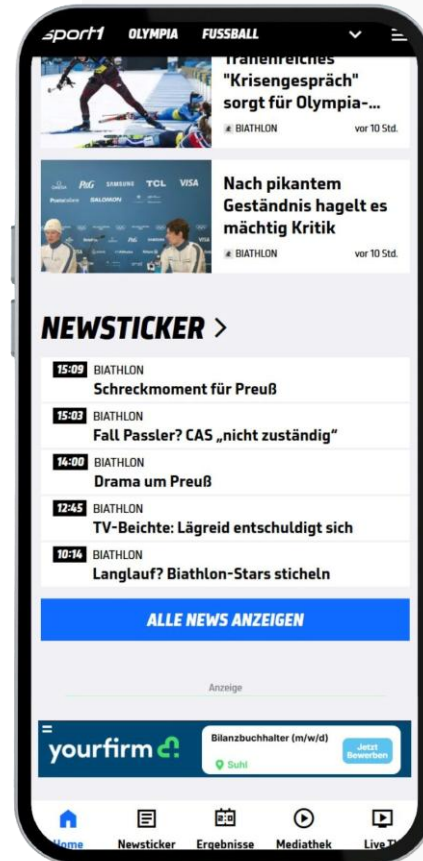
sport1 OLYMPIA FUSSBALL

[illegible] "Krisengespräch" sorgt für Olympia-...
BIATHLON vor 10 Std.

P&G SAMSUNG TCL VISA SALOMON

Nach pikantem Geständnis hagelt es mächtig Kritik
BIATHLON vor 10 Std.

NEWSTICKER >

15:09 BIATHLON
Schreckmoment für Preuß

15:03 BIATHLON
Fall Passler? CAS „nicht zuständig"

14:00 BIATHLON
Drama um Preuß

12:45 BIATHLON
TV-Beichte: Lägreid entschuldigt sich

10:14 BIATHLON
Langlauf? Biathlon-Stars sticheln

ALLE NEWS ANZEIGEN

Anzeige

yourfirm
Bilanzbuchhalter (m/w/d)
Suhl
Jetzt Bewerben

Home Newsticker Ergebnisse Mediathek Live T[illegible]